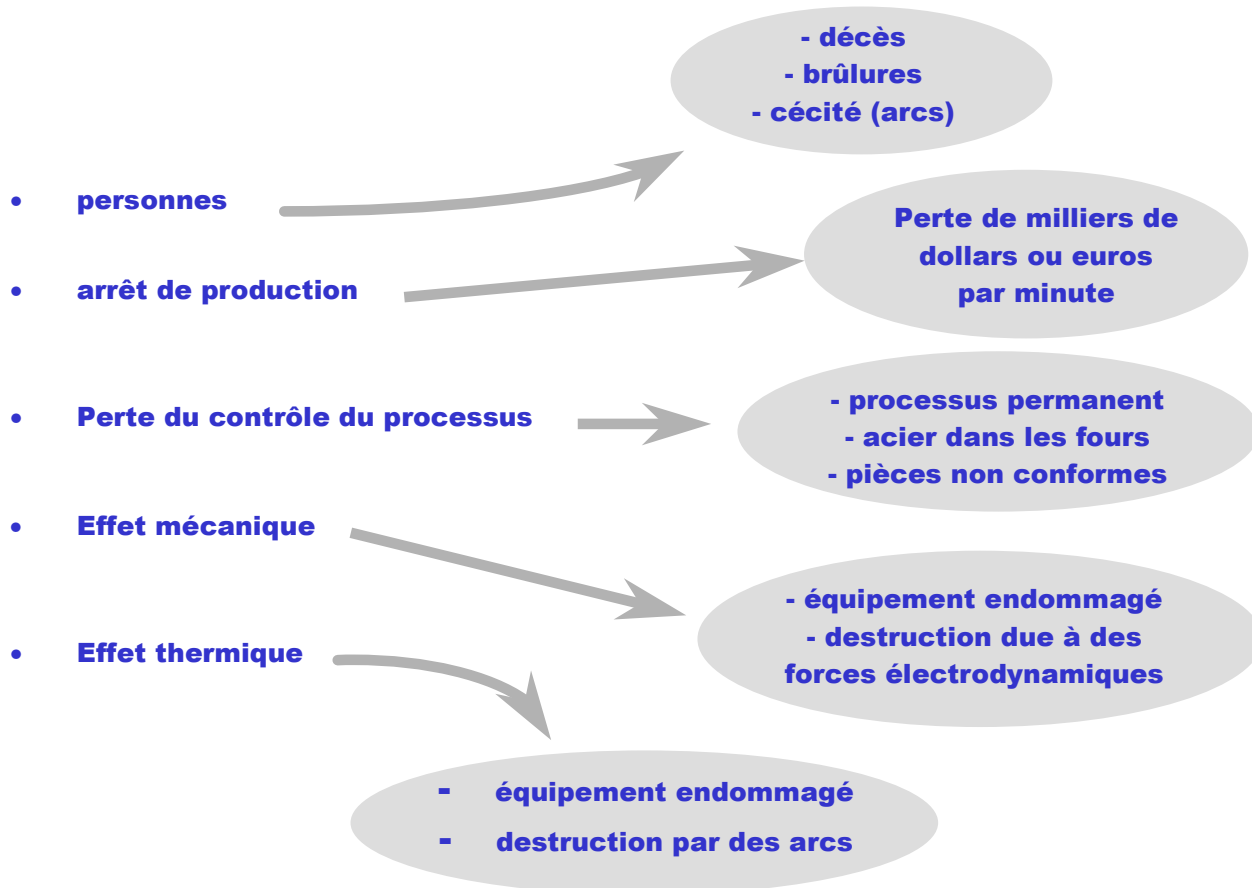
- décès
- brûlures
- cécité (arcs)

• personnes

Perte de milliers de dollars ou euros par minute

• arrêt de production

• Perte du contrôle du processus

- processus permanent
- acier dans les fours
- pièces non conformes

• Effet mécanique

- équipement endommagé
- destruction due à des forces électrodynamiques

• Effet thermique

- équipement endommagé
- destruction par des arcs